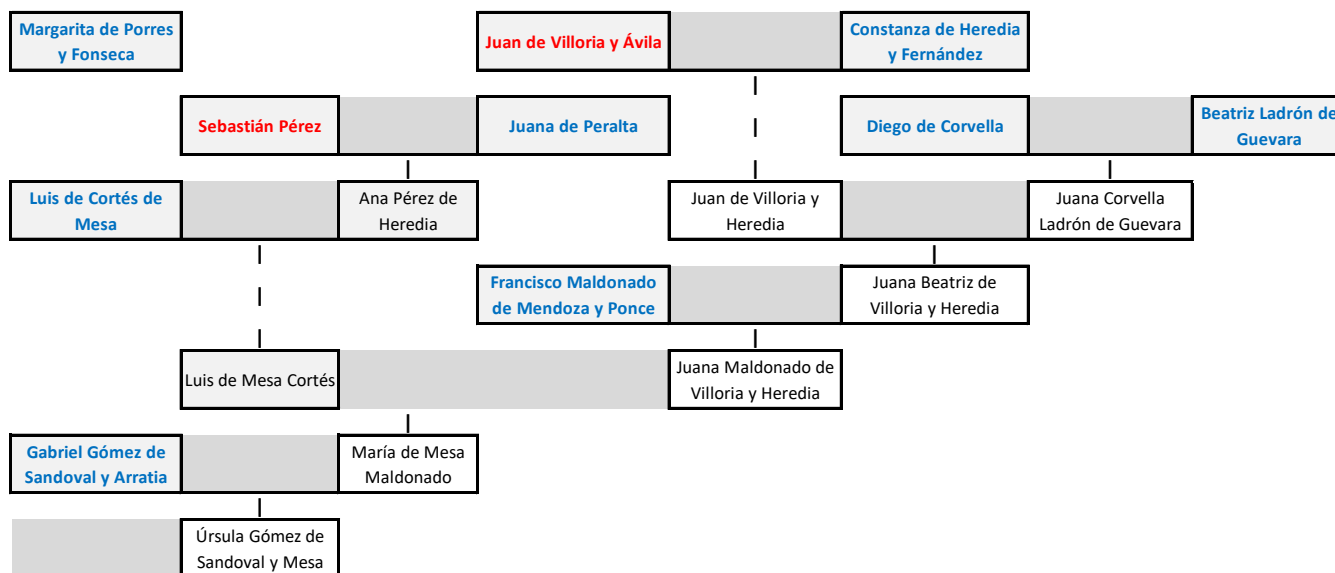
Margarita de Porres y Fonseca

Juan de Villoria y Ávila

Constanza de Heredia y Fernández

Sebastián Pérez

Juana de Peralta

Diego de Corvella

Beatriz Ladrón de Guevara

Luis de Cortés de Mesa

Ana Pérez de Heredia

Juan de Villoria y Heredia

Juana Corvella Ladrón de Guevara

Francisco Maldonado de Mendoza y Ponce

Juana Beatriz de Villoria y Heredia

Luis de Mesa Cortés

Juana Maldonado de Villoria y Heredia

Gabriel Gómez de Sandoval y Arratia

María de Mesa Maldonado

Úrsula Gómez de Sandoval y Mesa